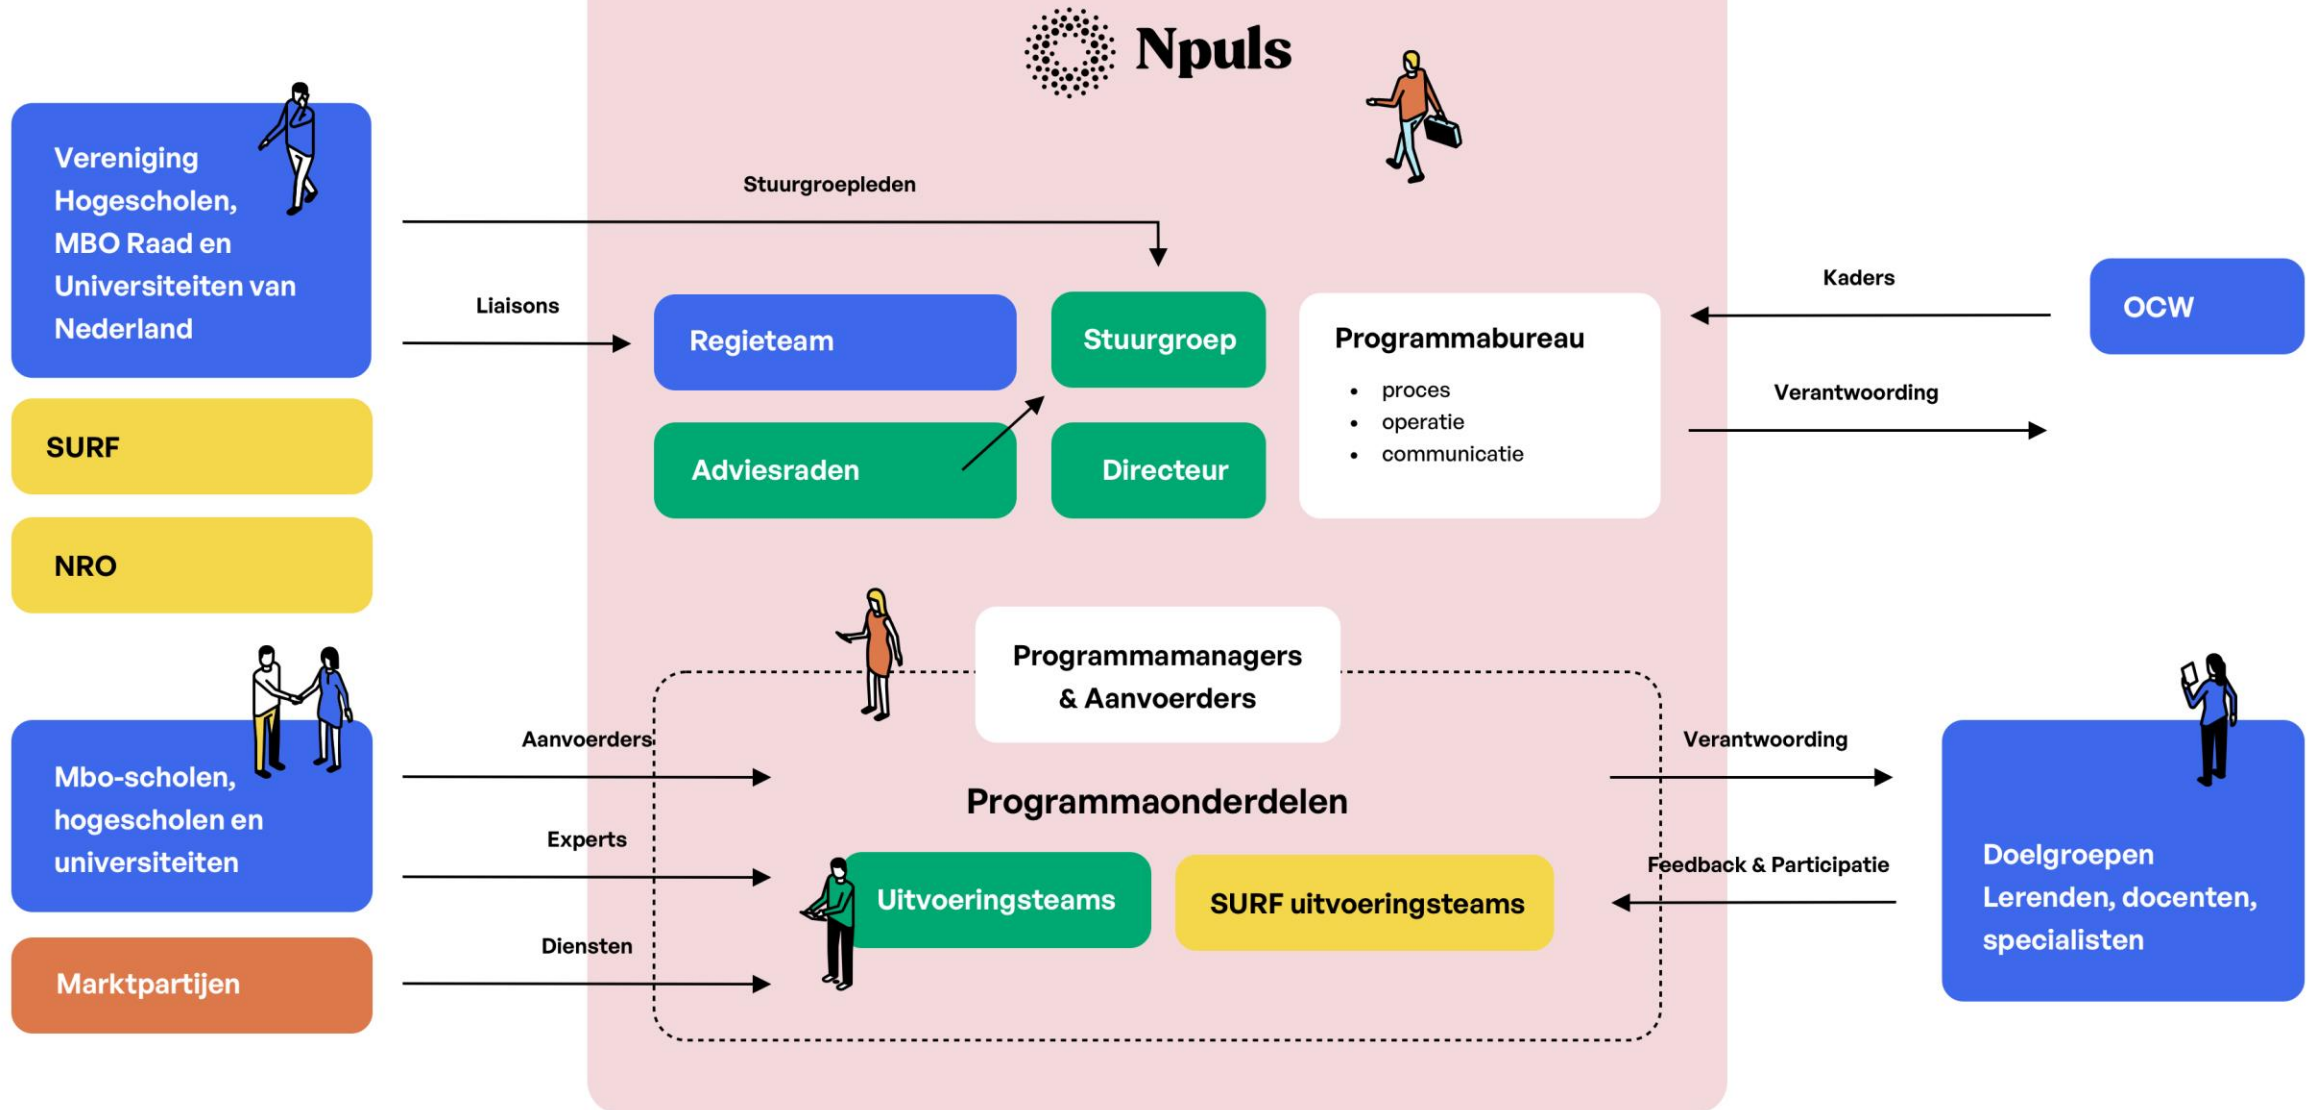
Npuls

Vereniging Hogescholen, MBO Raad en Universiteiten van Nederland

SURF

NRO

Mbo-scholen, hogescholen en universiteiten

Marktpartijen

Stuurgroepleden

Liaisons

Regieteam

Stuurgroep

Adviesraden

Directeur

Programmabureau
- proces
- operatie
- communicatie

Kaders

OCW

Verantwoording

Programmamanagers & Aanvoerders

Aanvoerders

Experts

Diensten

Programmaonderdelen

Uitvoeringsteams

SURF uitvoeringsteams

Verantwoording

Feedback & Participatie

Doelgroepen Lerenden, docenten, specialisten